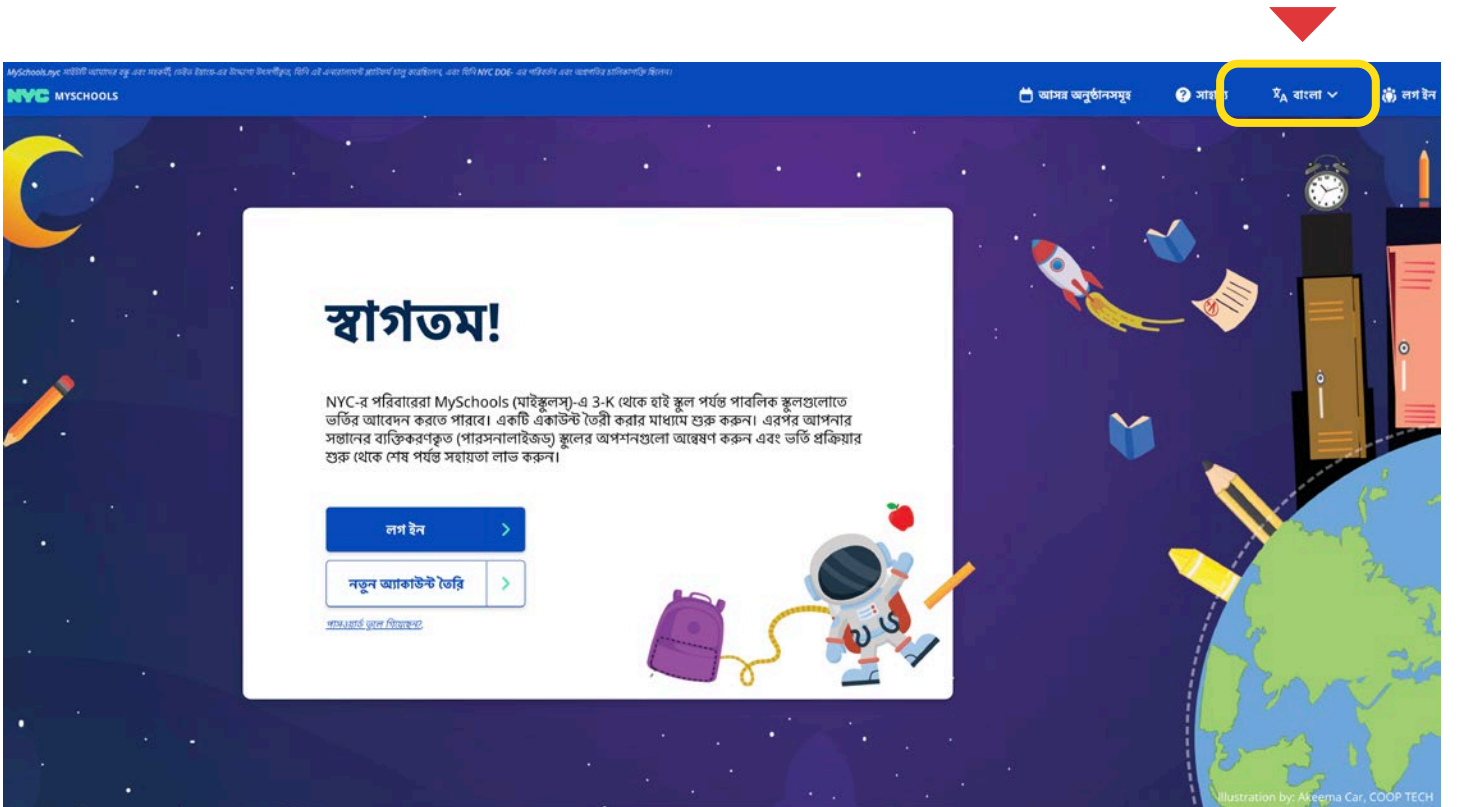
MySchools.nyc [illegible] NYC DOE- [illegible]

NYC MYSCHOOLS

আসন্ন অনুষ্ঠানসমূহ

সাহা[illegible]

বাংলা

লগ ইন

স্বাগতম!

NYC-র পরিবারেরা MySchools (মাইস্কুলস)-এ 3-K থেকে হাই স্কুল পর্যন্ত পাবলিক স্কুলগুলোতে ভর্তির আবেদন করতে পারবে। একটি একাউন্ট তৈরী করার মাধ্যমে শুরু করুন। এরপর আপনার সন্তানের ব্যক্তিকরণকৃত (পারসনালাইজড) স্কুলের অপশনগুলো অন্বেষণ করুন এবং ভর্তি প্রক্রিয়ার শুরু থেকে শেষ পর্যন্ত সহায়তা লাভ করুন।

লগ ইন

নতুন অ্যাকাউন্ট তৈরি

পাসওয়ার্ড ভুলে গিয়েছেন?

Illustration by: Akeema Car, COOP TECH